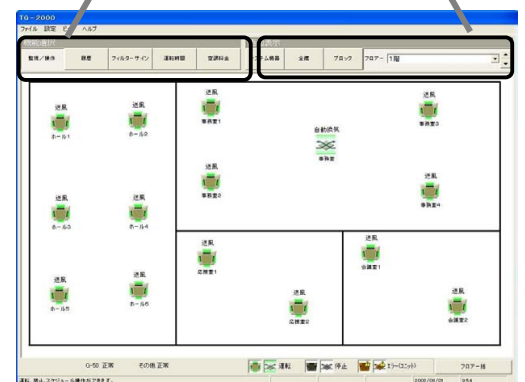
TG-2000
ファイル 設定 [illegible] ヘルプ

監視/操作 履歴 フィルターサイン 運転時間 空調料金

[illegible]ム名称 全館 ブロック フロアー 1階

送風
ホール1
送風
ホール2
送風
ホール3
送風
ホール4
送風
ホール5
送風
ホール6

送風
事務室1
送風
事務室2
自動換気
事務室
送風
事務室3
送風
事務室4

送風
応接室1
送風
応接室2

送風
会議室1
送風
会議室2

G-50 正常 その他 正常
運転 停止 エラー(ユニット)
フロアー掲

運転 停止・スケジュール操作ができます。
2000/09/01 3:54